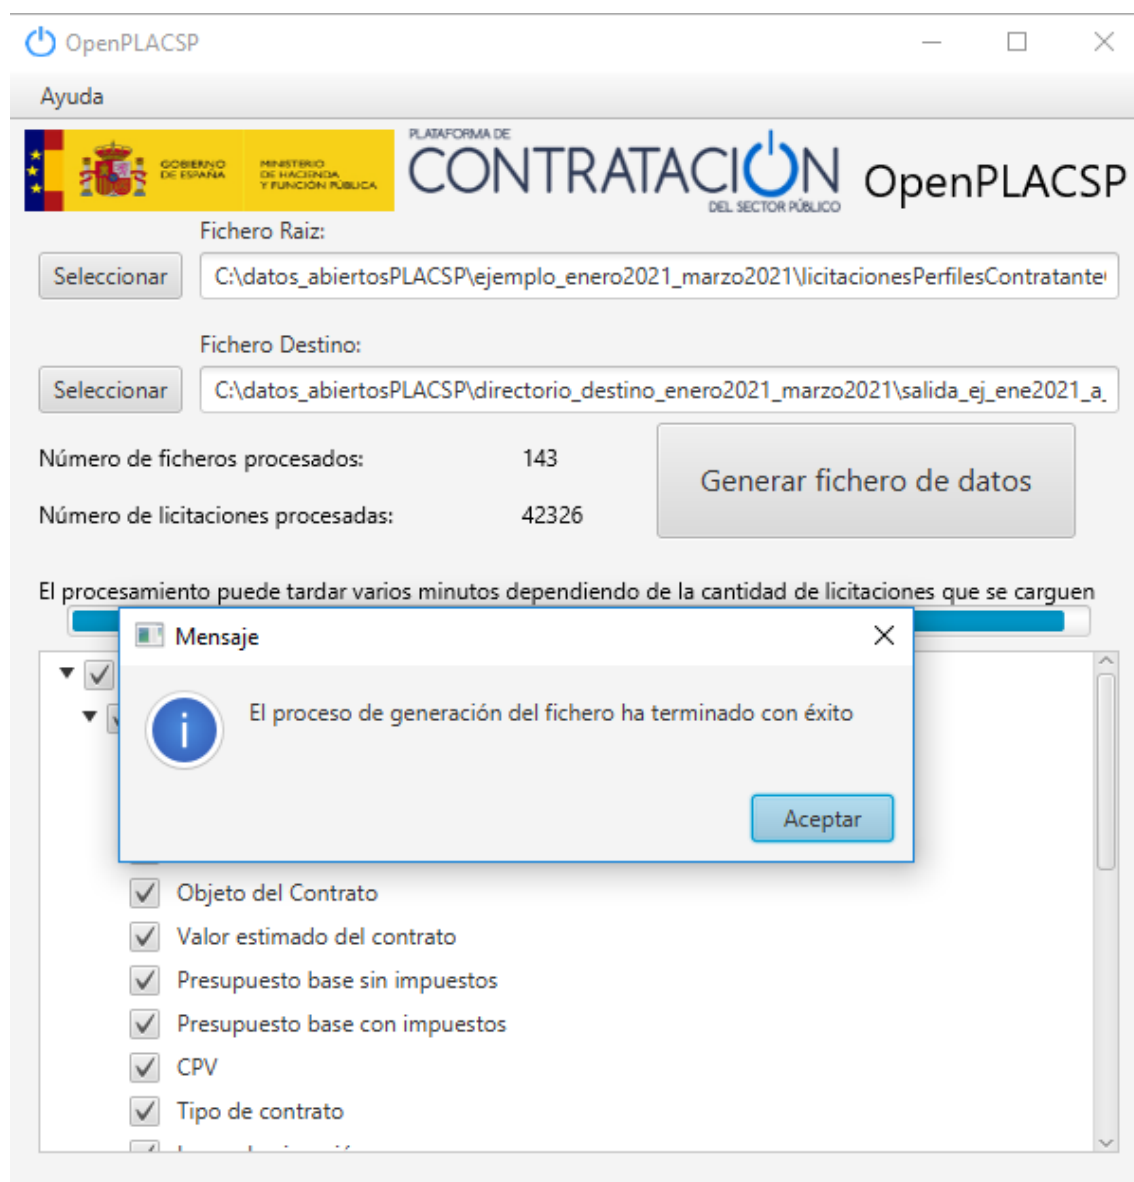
OpenPLACSP

Ayuda

GOBIERNO DE ESPAÑA

MINISTERIO DE HACIENDA Y FUNCIÓN PÚBLICA

PLATAFORMA DE CONTRATACIÓN DEL SECTOR PÚBLICO

OpenPLACSP

Fichero Raiz:

Seleccionar

C:\datos_abiertosPLACSP\ejemplo_enero2021_marzo2021\licitacionesPerfilesContratante

Fichero Destino:

Seleccionar

C:\datos_abiertosPLACSP\directorio_destino_enero2021_marzo2021\salida_ej_ene2021_a_

Número de ficheros procesados: 143

Número de licitaciones procesadas: 42326

Generar fichero de datos

El procesamiento puede tardar varios minutos dependiendo de la cantidad de licitaciones que se carguen

Mensaje

El proceso de generación del fichero ha terminado con éxito

Aceptar

Objeto del Contrato

Valor estimado del contrato

Presupuesto base sin impuestos

Presupuesto base con impuestos

CPV

Tipo de contrato

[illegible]